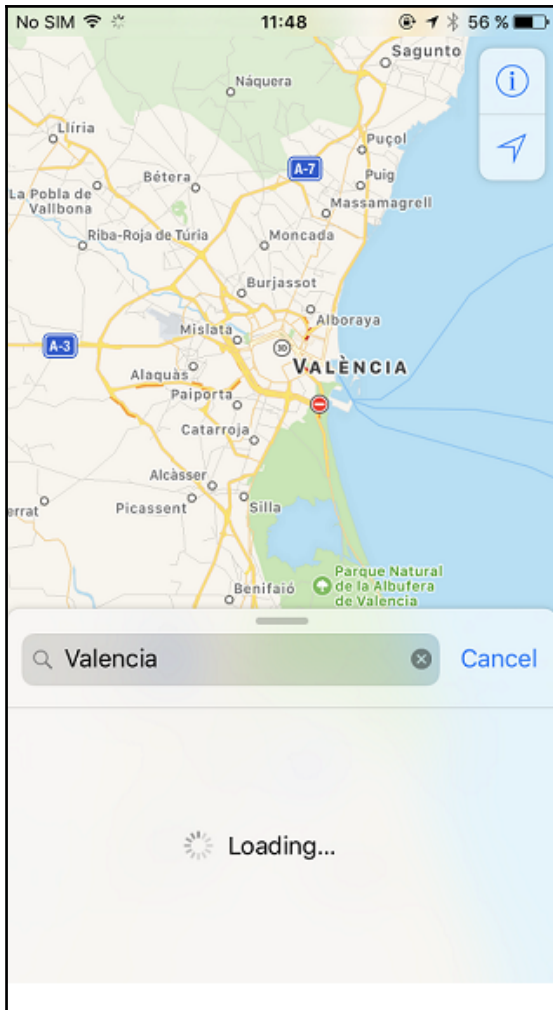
No SIM 11:48 56 %

Sagunto
Náquera
Llíria
Puçol
A-7
Bétera
Puig
La Pobla de Vallbona
Massamagrell
Riba-Roja de Túria
Moncada
Burjassot
Alboraya
Mislata
A-3
30
VALÈNCIA
Alaquàs
Paiporta
Catarroja
Alcàsser
errat
Picassent
Silla
Parque Natural de la Albufera de Valencia
Benifaió

Valencia
Cancel

Loading...